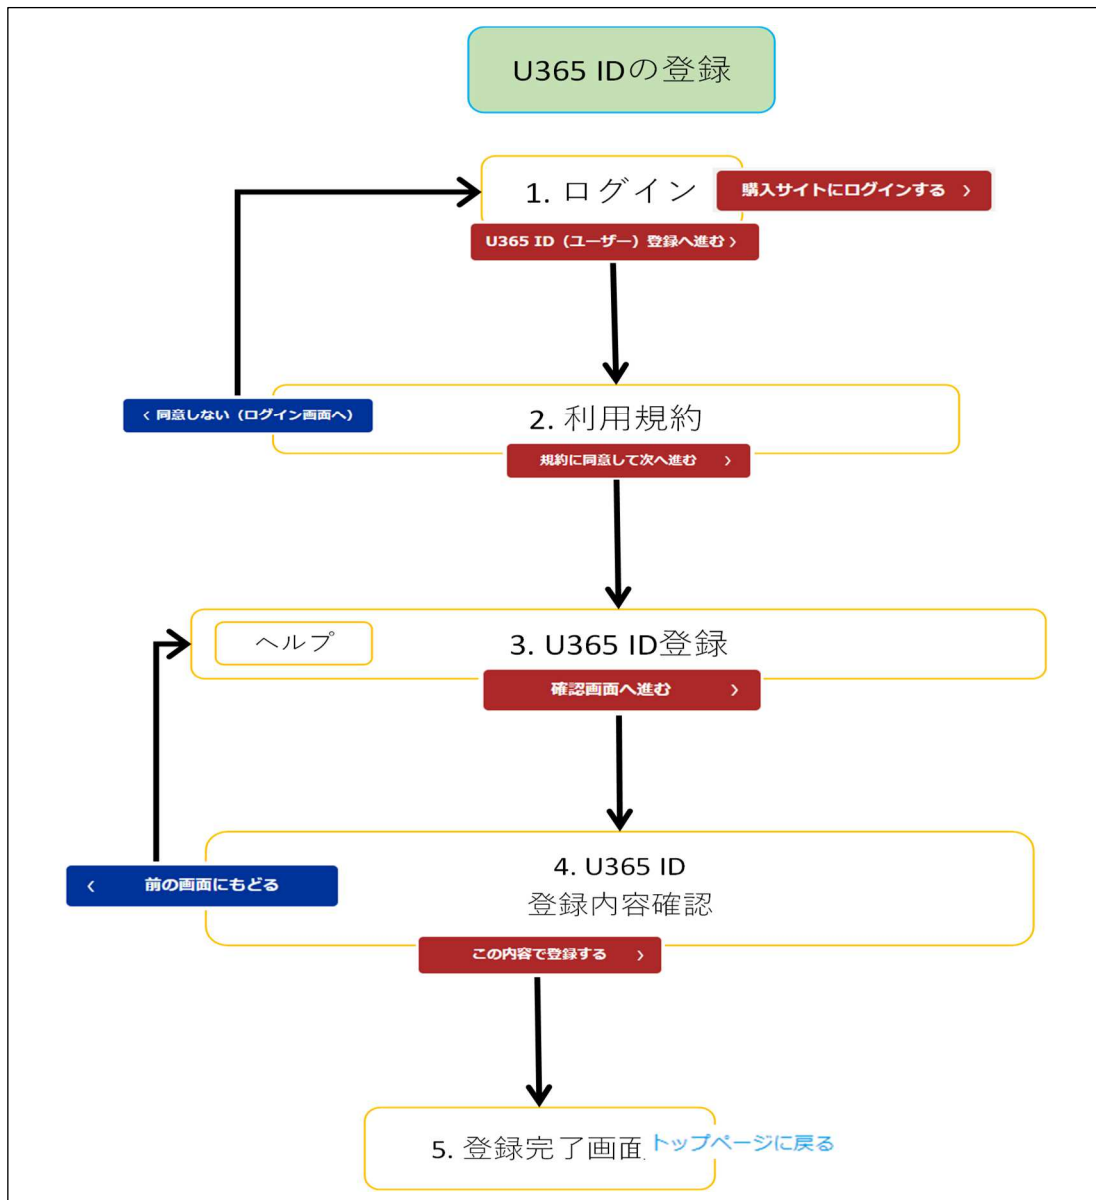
U365 IDの登録

1. ログイン

購入サイトにログインする ›

U365 ID（ユーザー）登録へ進む ›

‹ 同意しない（ログイン画面へ）

2. 利用規約

規約に同意して次へ進む ›

ヘルプ

3. U365 ID登録

確認画面へ進む ›

‹ 前の画面にもどる

4. U365 ID
登録内容確認

この内容で登録する ›

5. 登録完了画面

トップページに戻る